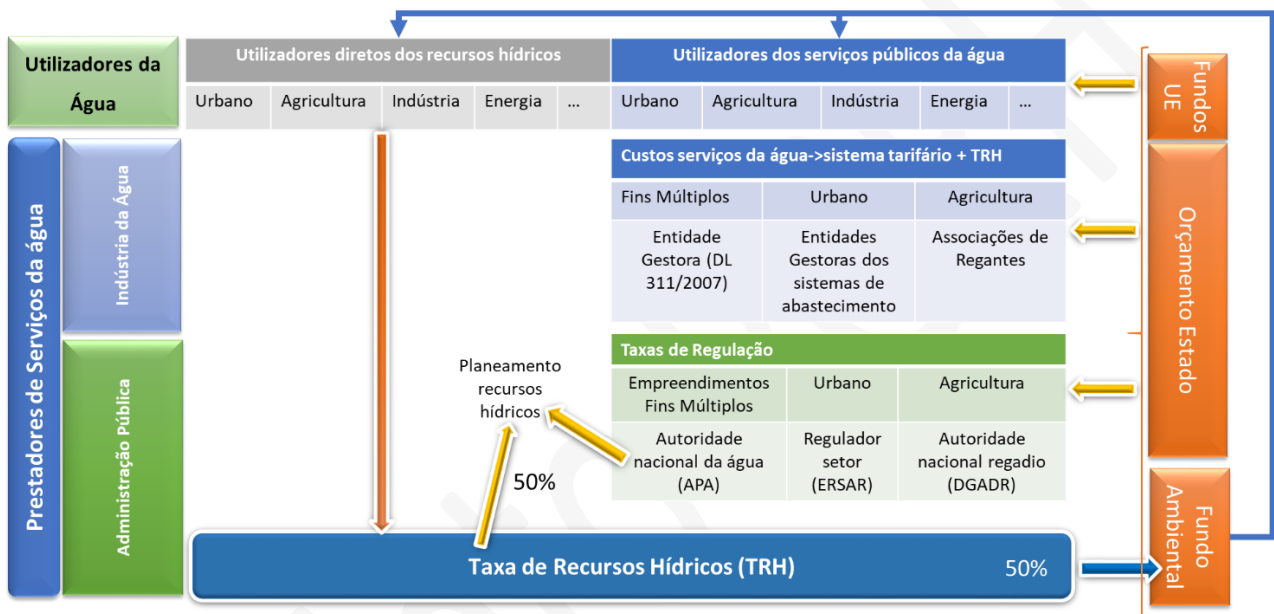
Utilizadores da Água

Utilizadores diretos dos recursos hídricos

| Urbano | Agricultura | Indústria | Energia | ... |
|---|---|---|---|---|

Utilizadores dos serviços públicos da água

| Urbano | Agricultura | Indústria | Energia | ... |
|---|---|---|---|---|

Fundos UE

Prestadores de Serviços da água

Indústria da Água

Administração Pública

Custos serviços da água->sistema tarifário + TRH

| Fins Múltiplos | Urbano | Agricultura |
|---|---|---|
| Entidade Gestora (DL 311/2007) | Entidades Gestoras dos sistemas de abastecimento | Associações de Regantes |

Orçamento Estado

Taxas de Regulação

| Empreendimentos Fins Múltiplos | Urbano | Agricultura |
|---|---|---|
| Autoridade nacional da água (APA) | Regulador setor (ERSAR) | Autoridade nacional regadio (DGADR) |

Planeamento recursos hídricos

50%

Taxa de Recursos Hídricos (TRH)

50%

Fundo Ambiental